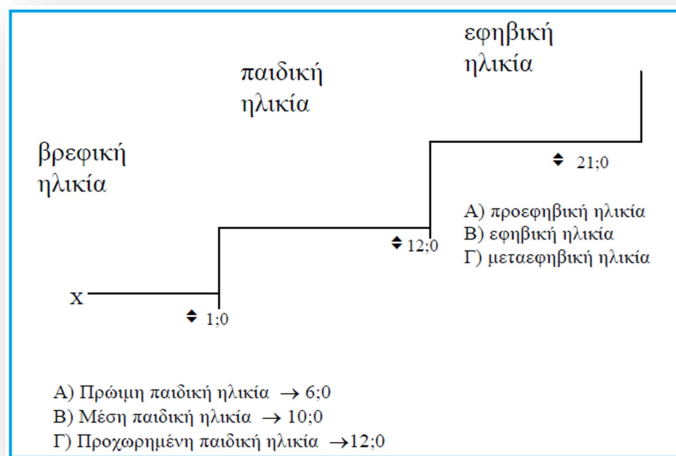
εφηβική ηλικία

παιδική ηλικία

βρεφική ηλικία

21;0

Α) προεφηβική ηλικία
Β) εφηβική ηλικία
Γ) μεταεφηβική ηλικία

12;0

X

1;0

Α) Πρώιμη παιδική ηλικία $\rightarrow$ 6;0
Β) Μέση παιδική ηλικία $\rightarrow$ 10;0
Γ) Προχωρημένη παιδική ηλικία $\rightarrow$12;0